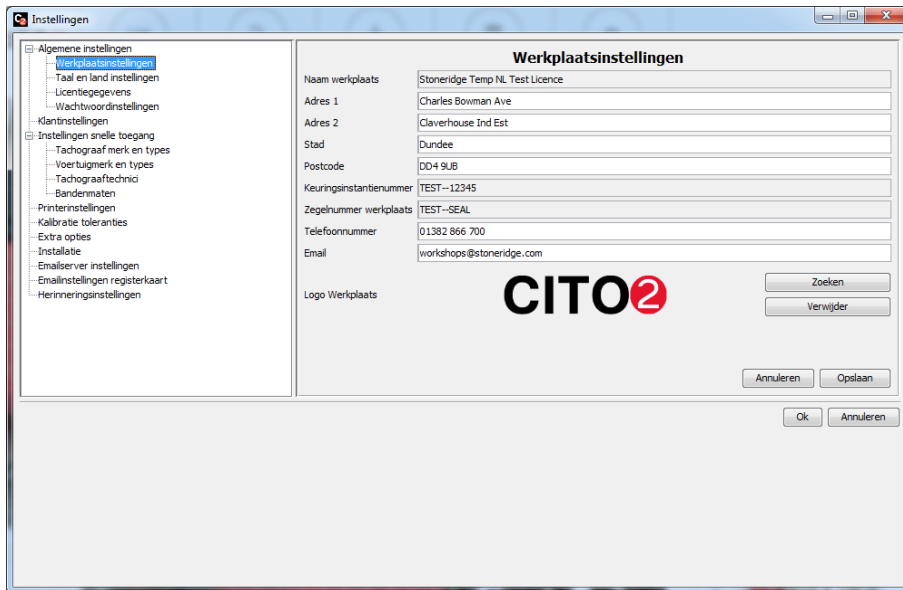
Instellingen

Algemene instellingen
Werkplaatsinstellingen
Taal en land instellingen
Licentiegegevens
Wachtwoordinstellingen
Klantinstellingen
Instellingen snelle toegang
Tachograaf merk en types
Voertuigmerk en types
Tachograaftechnici
Bandenmaten
Printerinstellingen
Kalibratie toleranties
Extra opties
Installatie
Emailserver instellingen
Emailinstellingen registerkaart
Herinneringsinstellingen

Werkplaatsinstellingen

| | |
|---|---|
| Naam werkplaats | Stoneridge Temp NL Test Licence |
| Adres 1 | Charles Bowman Ave |
| Adres 2 | Claverhouse Ind Est |
| Stad | Dundee |
| Postcode | DD4 9UB |
| Keuringsinstantienummer | TEST--12345 |
| Zegelnummer werkplaats | TEST--SEAL |
| Telefoonnummer | 01382 866 700 |
| Email | workshops@stoneridge.com |

Logo Werkplaats
CITO2
Zoeken
Verwijder

Annuleren
Opslaan

Ok
Annuleren